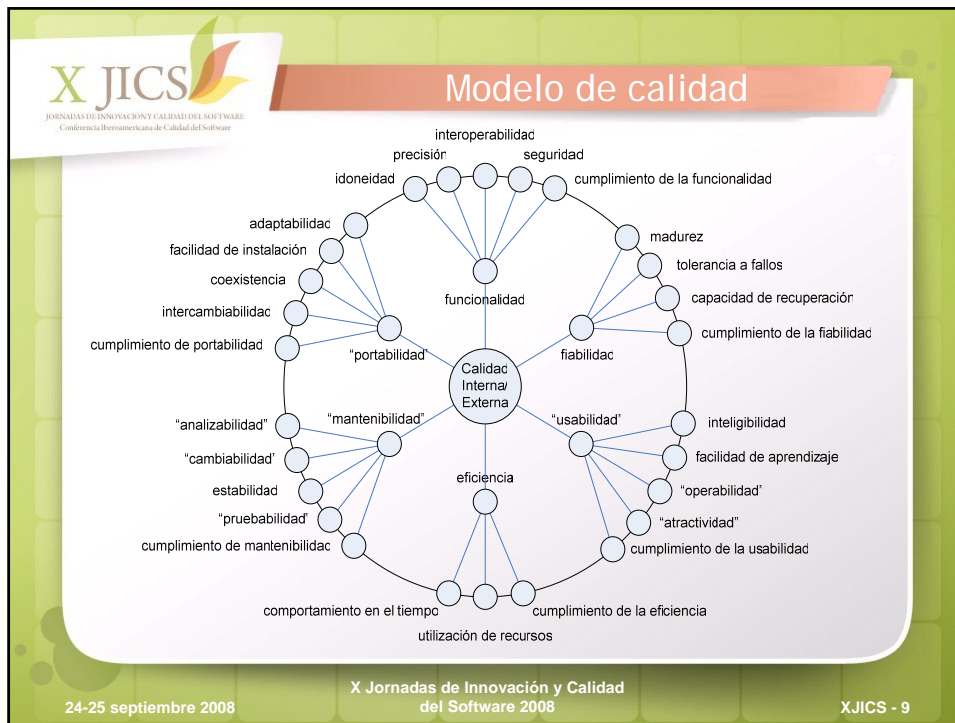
X JICS
JORNADAS DE INNOVACIÓN Y CALIDAD DEL SOFTWARE
Conferencia Iberoamericana de Calidad del Software

Modelo de calidad

interoperabilidad
precisión
seguridad
idoneidad
cumplimiento de la funcionalidad
adaptabilidad
facilidad de instalación
coexistencia
intercambiabilidad
cumplimiento de portabilidad
madurez
tolerancia a fallos
capacidad de recuperación
cumplimiento de la fiabilidad
funcionalidad
"portabilidad"
fiabilidad
Calidad Interna/ Externa
"mantenibilidad"
"usabilidad"
"analizabilidad"
"cambiabilidad"
estabilidad
"pruebabilidad"
cumplimiento de mantenibilidad
inteligibilidad
facilidad de aprendizaje
"operabilidad"
"atractividad"
cumplimiento de la usabilidad
eficiencia
comportamiento en el tiempo
cumplimiento de la eficiencia
utilización de recursos

24-25 septiembre 2008
X Jornadas de Innovación y Calidad del Software 2008
XJICS - 9